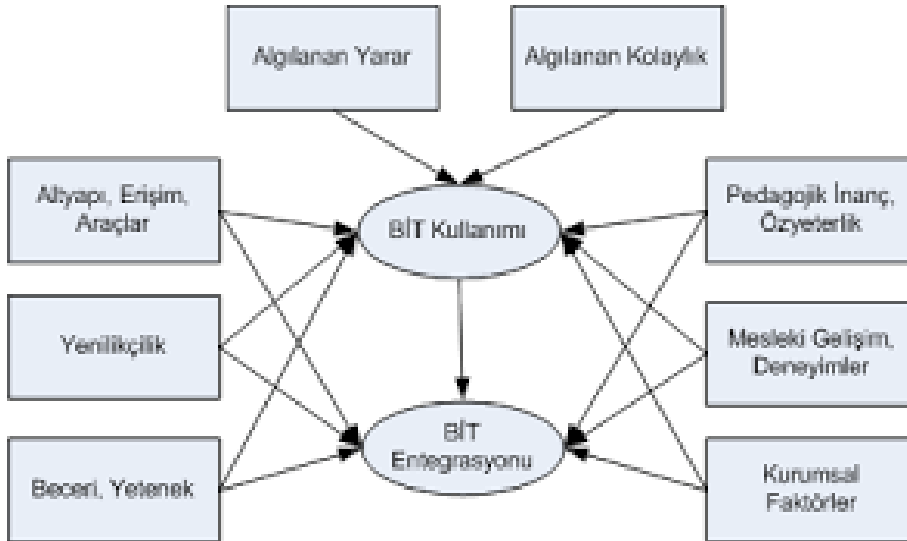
Algılanan Yarar

Algılanan Kolaylık

Altyapı, Erişim, Araçlar

BİT Kullanımı

Pedagojik İnanç, Özyeterlik

Yenilikçilik

Mesleki Gelişim, Deneyimler

BİT Entegrasyonu

Beceri, Yetenek

Kurumsal Faktörler